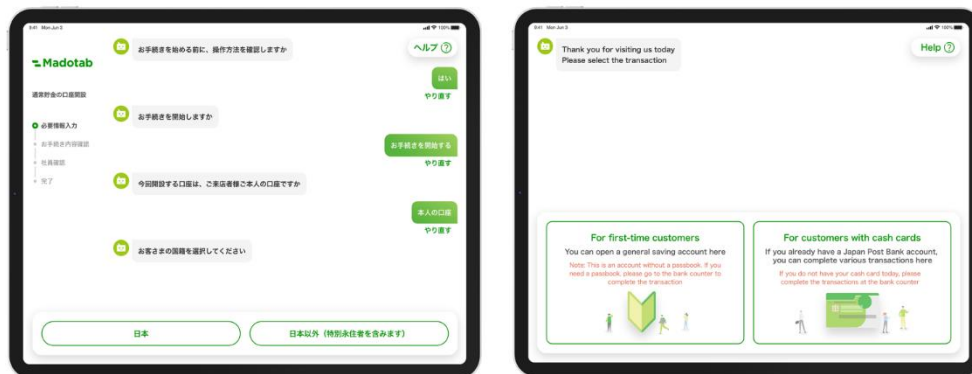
9:41 Mon Jun 3

Madotab

通常貯金の口座開設

必要情報入力

お手続き内容確認

社員確認

完了

お手続きを始める前に、操作方法を確認しますか

ヘルプ ?

はい

やり直す

お手続きを開始しますか

お手続きを開始する

やり直す

今回開設する口座は、ご来店者様ご本人の口座ですか

本人の口座

やり直す

お客さまの国籍を選択してください

日本

日本以外（特別永住者を含みます）

9:41 Mon Jun 3

Thank you for visiting us today
Please select the transaction

Help ?

For first-time customers

You can open a general saving account here

Note: This is an account without a passbook. If you need a passbook, please go to the bank counter to complete the transaction

For customers with cash cards

If you already have a Japan Post Bank account, you can complete various transactions here

If you do not have your cash card today, please complete the transactions at the bank counter